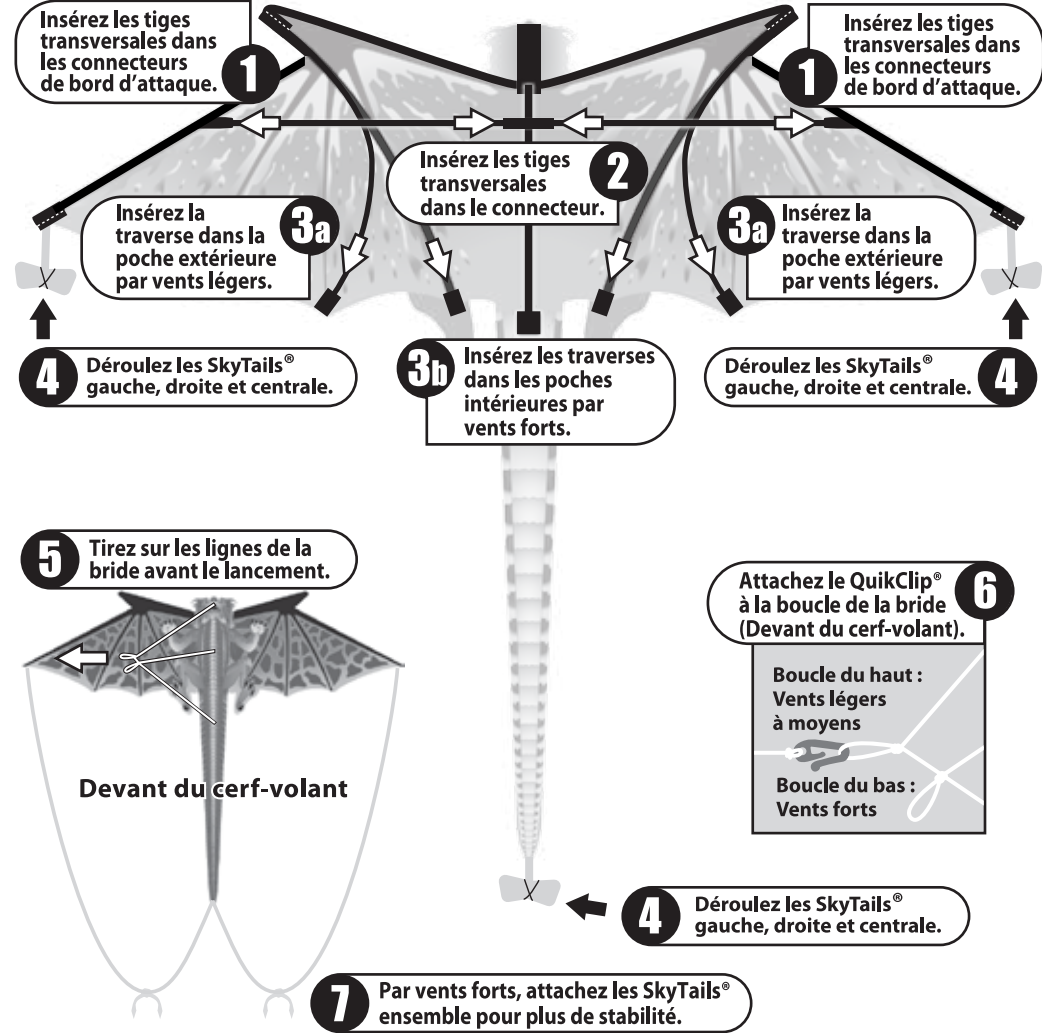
Insérez les tiges transversales dans les connecteurs de bord d'attaque. 1

Insérez les tiges transversales dans les connecteurs de bord d'attaque. 1

Insérez les tiges transversales dans le connecteur. 2

Insérez la traverse dans la poche extérieure par vents légers. 3a

3a Insérez la traverse dans la poche extérieure par vents légers.

4 Déroulez les SkyTails® gauche, droite et centrale.

3b Insérez les traverses dans les poches intérieures par vents forts.

Déroulez les SkyTails® gauche, droite et centrale. 4

5 Tirez sur les lignes de la bride avant le lancement.

Devant du cerf-volant

Attachez le QuikClip® à la boucle de la bride (Devant du cerf-volant). 6

Boucle du haut : Vents légers à moyens

Boucle du bas : Vents forts

4 Déroulez les SkyTails® gauche, droite et centrale.

7 Par vents forts, attachez les SkyTails® ensemble pour plus de stabilité.